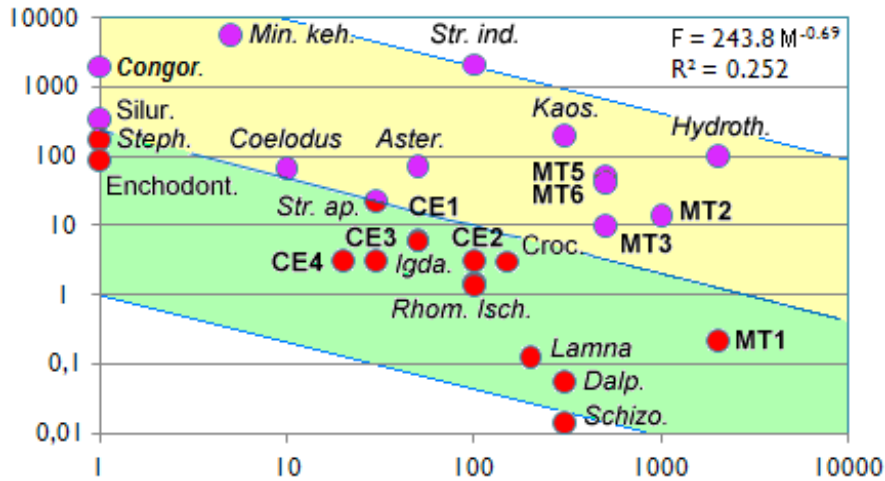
10000
1000
100
10
1
0,1
0,01

F = 243.8 M$^{-0.69}$
R² = 0.252

Min. keh.
Str. ind.
Congor.
Silur.
Steph.
Coelodus
Aster.
Kaos.
Hydroth.
Enchodont.
MT5
MT6
Str. ap.
CE1
MT2
CE3
CE2
Croc.
MT3
CE4
Igda.
Rhom. Isch.
Lamna
MT1
Dalp.
Schizo.

1
10
100
1000
10000